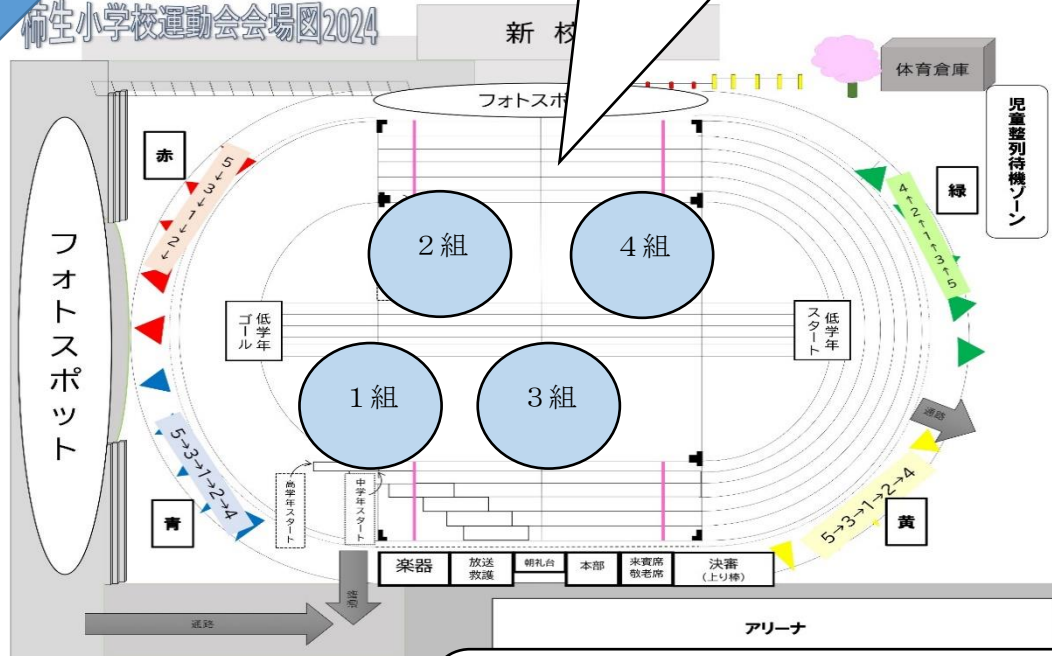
柿生小学校運動会会場図2024

新 校

フォトスポ

体育倉庫

児童整列待機ゾーン

赤

5→3→1→2→4

緑

4→2→1→3→5

フォトスポット

2組

4組

低学年ゴール

低学年スタート

1組

3組

通路

5→3→1→2→4

5→3→1→2→4

青

黄

高学年スタート

中学年スタート

楽器

放送 救護

朝礼台

本部

来賓席 敬老席

決審 (上り棒)

通路

通路

アリーナ